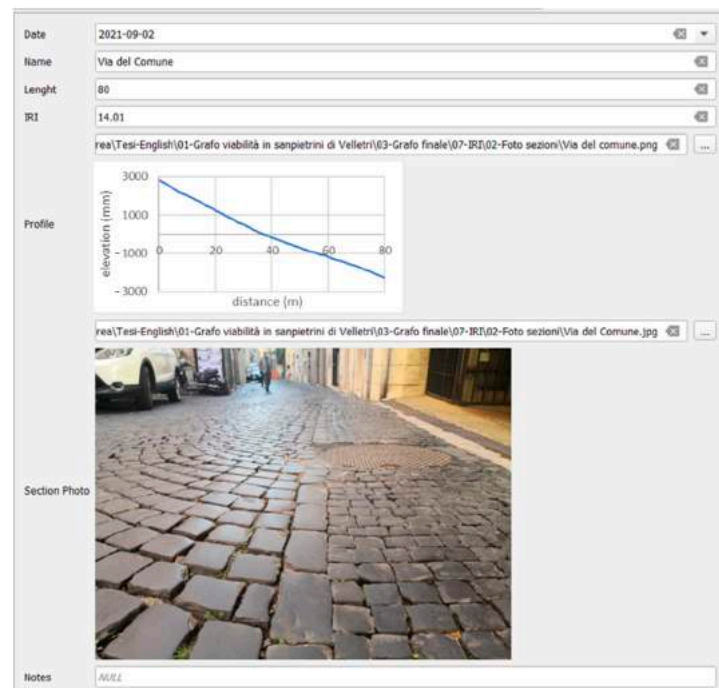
Date 2021-09-02

Name Via del Comune

Lenght 80

IRI 14.01

rea\Tesi-English\01-Grafo viabilità in sanpietrini di Velletri\03-Grafo finale\07-IRI\02-Foto sezioni\Via del comune.png ...

Profile

3000
1000
- 1000
- 3000
elevation (mm)
0 20 40 60 80
distance (m)

rea\Tesi-English\01-Grafo viabilità in sanpietrini di Velletri\03-Grafo finale\07-IRI\02-Foto sezioni\Via del Comune.jpg ...

Section Photo

Notes NULL